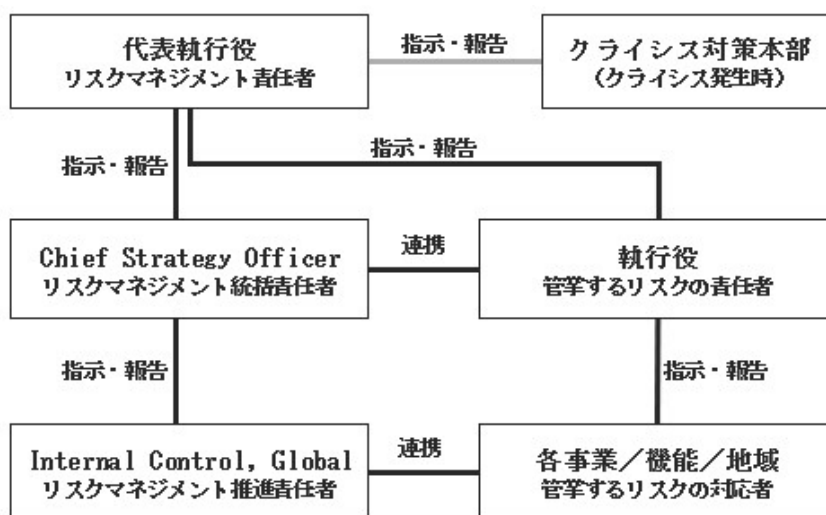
代表執行役
リスクマネジメント責任者

指示・報告

クライシス対策本部
（クライシス発生時）

指示・報告

指示・報告

Chief Strategy Officer
リスクマネジメント統括責任者

連携

執行役
管掌するリスクの責任者

指示・報告

指示・報告

Internal Control, Global
リスクマネジメント推進責任者

連携

各事業／機能／地域
管掌するリスクの対応者